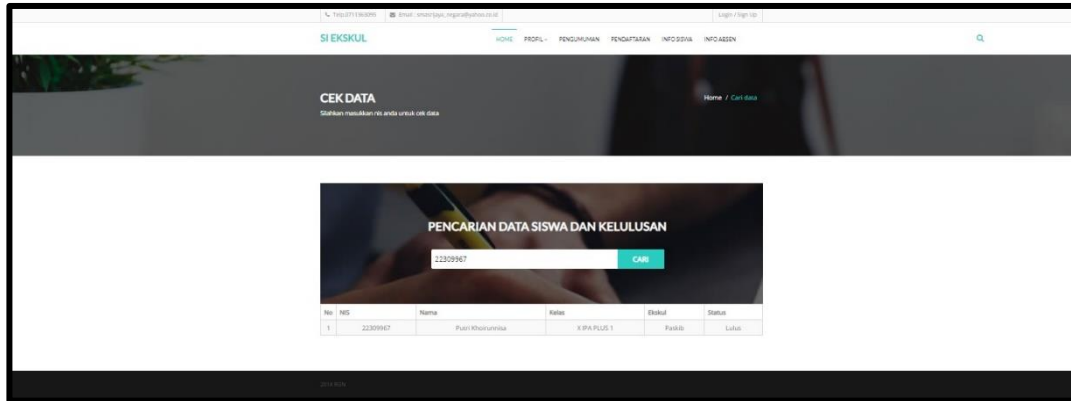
Telp.0711363095 | Email : sman1ppc_negara@yahoo.co.id

Login / Sign Up

SI EKSKUL

HOME PROFIL PENGUMUMAN PENDAFTARAN INFO SISWA INFO ABSEN

CEK DATA

Silahkan masukkan nis anda untuk cek data

Home / Cari data

PENCARIAN DATA SISWA DAN KELULUSAN

22309967

CARI

| No | NIS | Nama | Kelas | Ekskul | Status |
|---|---|---|---|---|---|
| 1 | 22309967 | Putri Khoirunnisa | X IPA PLUS 1 | Paskib | Lulus |

2019 RON